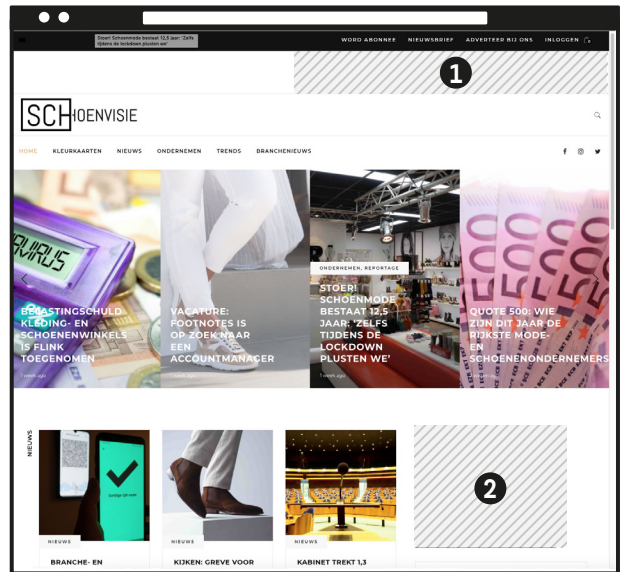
Stoer! Schoenmode bestaat 12,5 jaar: 'Zelfs tijdens de lockdown plusten we'

WORD ABONNEE NIEUWSBRIEF ADVERTEER BIJ ONS INLOGGEN

1

SCHOENVISIE

HOME KLEURKAARTEN NIEUWS ONDERNEMEN TRENDS BRANCHENIEUWS

BELASTINGSCHULD KLEDING- EN SCHOENENWINKELS IS FLINK TOEGENOMEN
1 week ago

VACATURE: FOOTNOTES IS OP ZOEK NAAR EEN ACCOUNTMANAGER
1 week ago

ONDERNEMEN, REPORTAGE
STOER! SCHOENMODE BESTAAT 12,5 JAAR: 'ZELFS TIJDENS DE LOCKDOWN PLUSTEN WE'
1 week ago

QUOTE 500: WIE ZIJN DIT JAAR DE RIJKSTE MODE- EN SCHOENENONDERNEMERS

NIEUWS

NIEUWS
BRANCHE- EN

NIEUWS
KIJKEN: GREVE VOOR

NIEUWS
KABINET TREKT 1,3

2